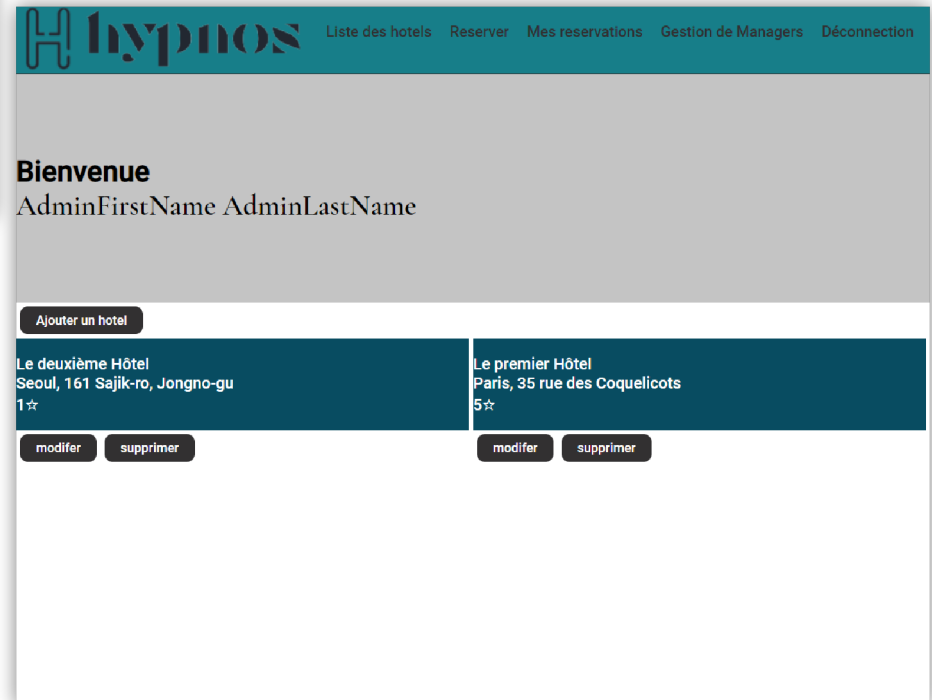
H hypnos

Liste des hotels Reserver Mes reservations Gestion de Managers Déconnection

Bienvenue
AdminFirstName AdminLastName

Ajouter un hotel

Le deuxième Hôtel
Seoul, 161 Sajik-ro, Jongno-gu
1☆

modifer supprimer

Le premier Hôtel
Paris, 35 rue des Coquelicots
5☆

modifer supprimer